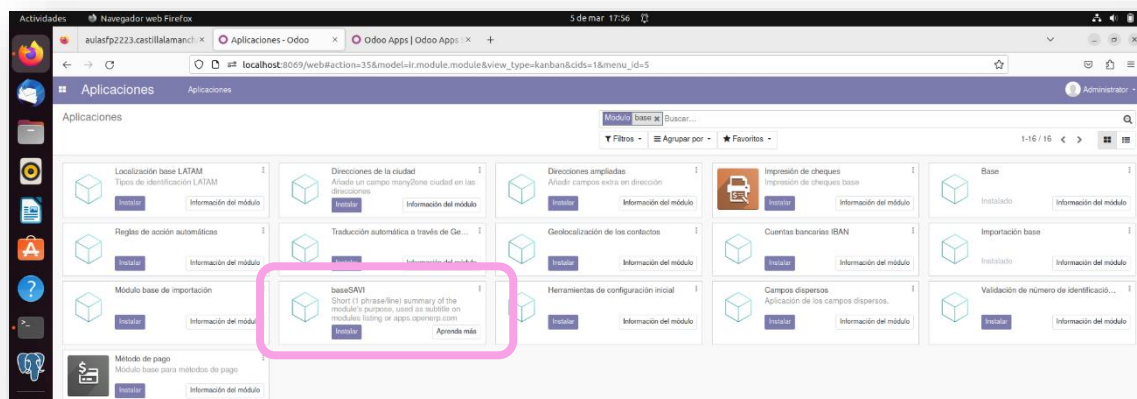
Actividades Navegador web Firefox 5 de mar 17:56

aulasfp2223.castillalamanch × Aplicaciones - Odoo × Odoo Apps | Odoo Apps × +

localhost:8069/web#action=35&model=ir.module.module&view_type=kanban&cids=1&menu_id=5

Aplicaciones Aplicaciones Administrator

Aplicaciones

Módulo base × Buscar...

Filtros Agrupar por Favoritos 1-16 / 16

Localización base LATAM
Tipos de identificación LATAM
Instalar Información del módulo

Direcciones de la ciudad
Añade un campo many2one ciudad en las direcciones
Instalar Información del módulo

Direcciones ampliadas
Añadir campos extra en dirección
Instalar Información del módulo

Impresión de cheques
Impresión de cheques base
Instalar Información del módulo

Base
Instalado Información del módulo

Reglas de acción automáticas
Instalar Información del módulo

Traducción automática a través de Ge...
Instalar Información del módulo

Geolocalización de los contactos
Instalar Información del módulo

Cuentas bancarias IBAN
Instalar Información del módulo

Importación base
Instalado Información del módulo

Módulo base de importación
Instalar Información del módulo

baseSAVI
Short (1 phrase/line) summary of the module's purpose, used as subtitle on modules listing or apps.openerp.com
Instalar Aprenda más

Herramientas de configuración inicial
Instalar Información del módulo

Campos dispersos
Aplicación de los campos dispersos.
Instalar Información del módulo

Validación de número de identificación...
Instalar Información del módulo

Método de pago
Módulo base para métodos de pago
Instalar Información del módulo